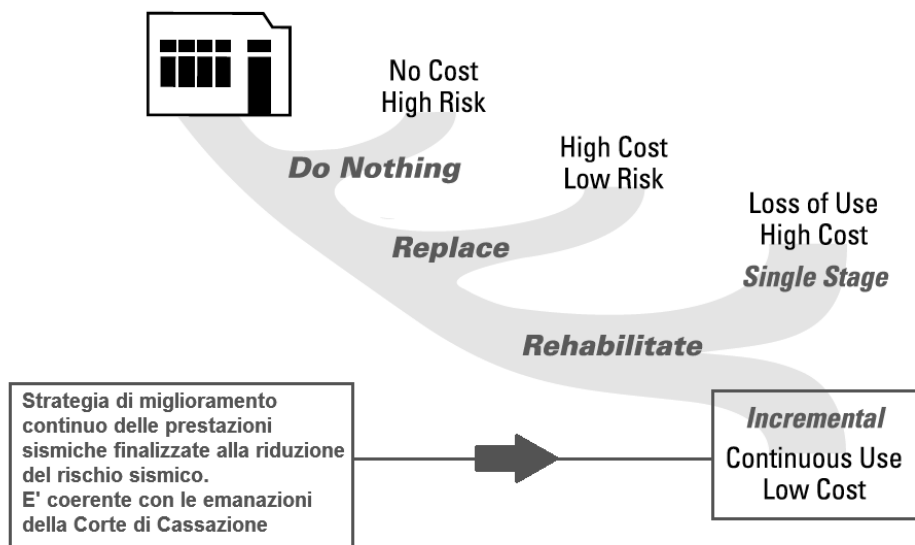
No Cost
High Risk

Do Nothing

High Cost
Low Risk

Replace

Loss of Use
High Cost
Single Stage

Rehabilitate

Strategia di miglioramento continuo delle prestazioni sismiche finalizzate alla riduzione del rischio sismico.
E' coerente con le emanazioni della Corte di Cassazione

Incremental
Continuous Use
Low Cost